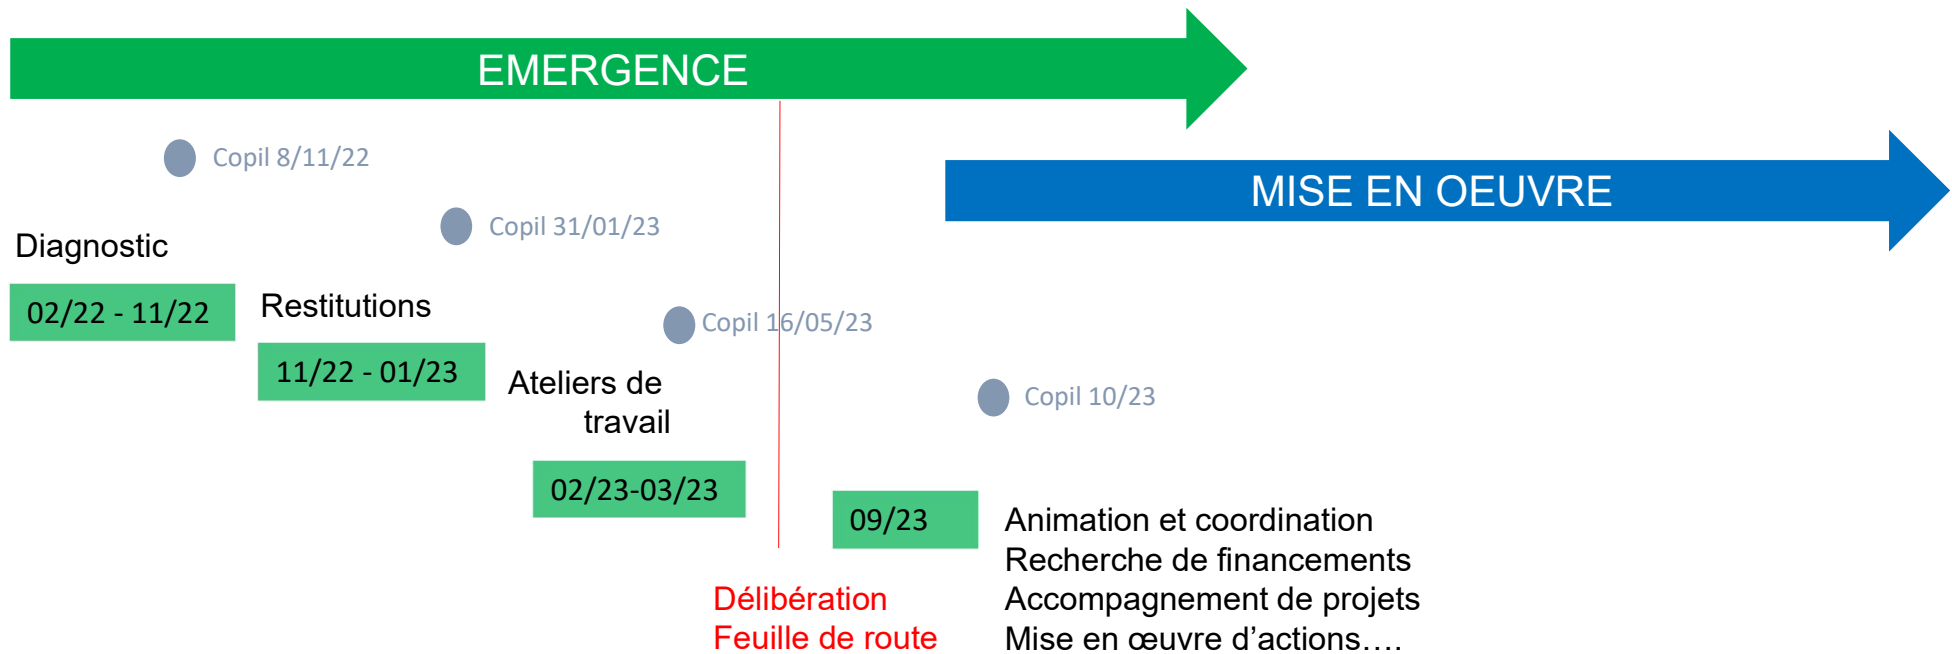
EMERGENCE

Copil 8/11/22

MISE EN OEUVRE

Copil 31/01/23

Diagnostic

02/22 - 11/22

Restitutions

11/22 - 01/23

Copil 16/05/23

Ateliers de travail

Copil 10/23

02/23-03/23

09/23

Animation et coordination
Recherche de financements
Accompagnement de projets
Mise en œuvre d’actions….

Délibération
Feuille de route